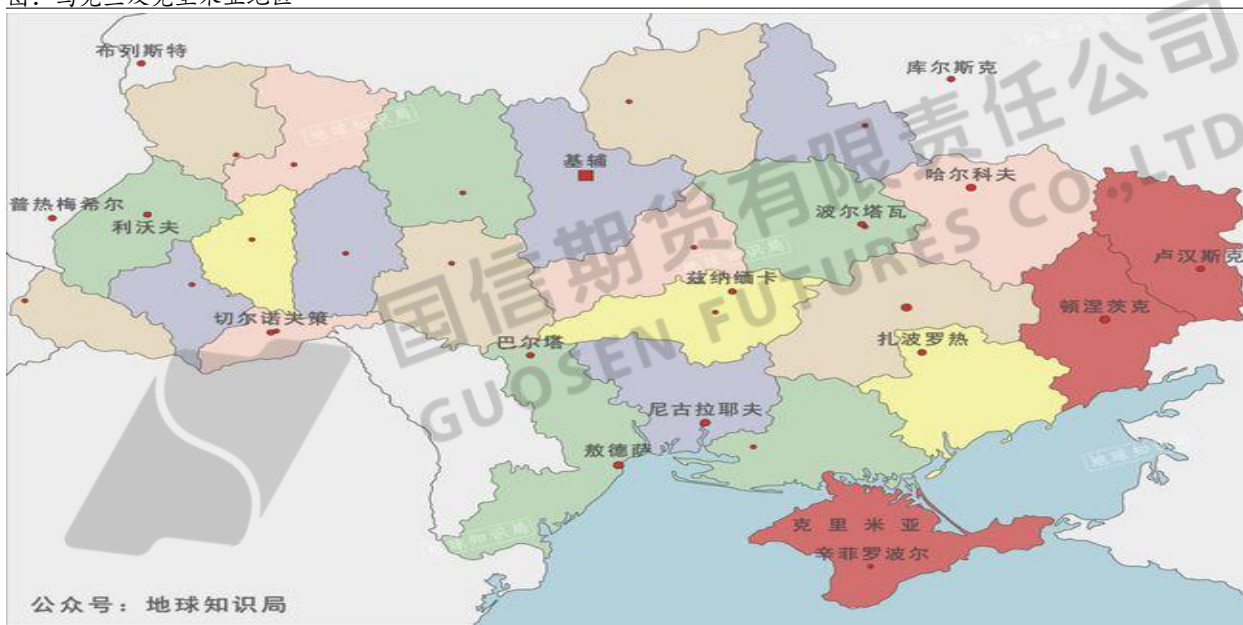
图：乌克兰及克里米亚地图

布列斯特
库尔斯克
基辅
哈尔科夫
普热梅希尔
利沃夫
波尔塔瓦
卢汉斯克
兹纳缅卡
顿涅茨克
切尔诺夫策
巴尔塔
扎波罗热
尼古拉耶夫
敖德萨
克里米亚
辛菲罗波尔
公众号：地球知识局
国信期货有限责任公司
GUOSEN FUTURES CO.,LTD
地球知识局